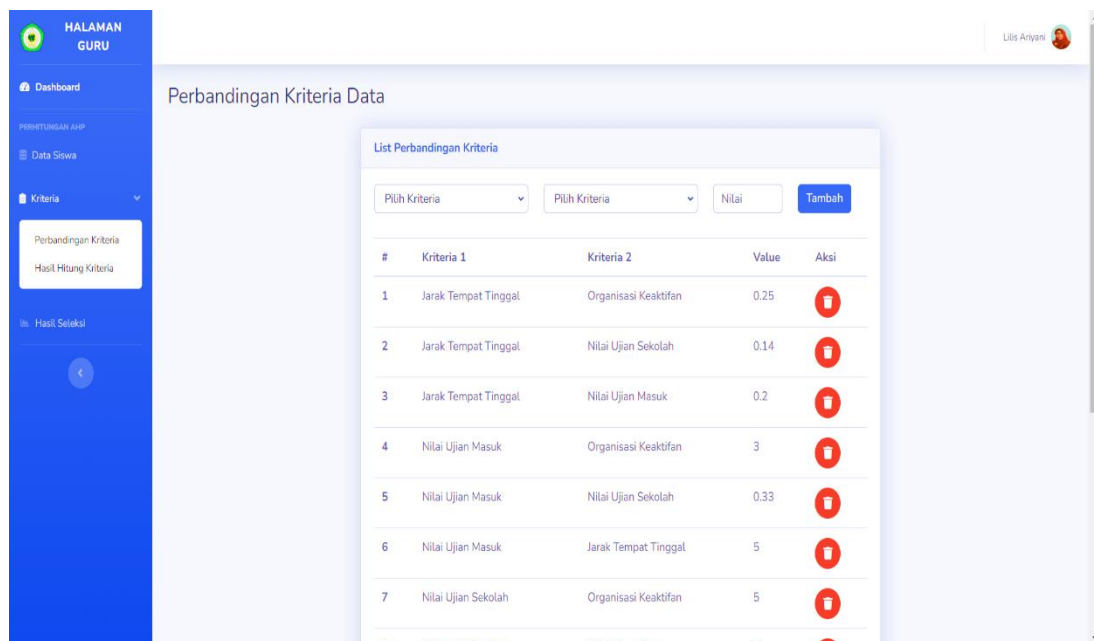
HALAMAN GURU

Dashboard

PERHITUNGAN AHP

Data Siswa

Kriteria

Perbandingan Kriteria

Hasil Hitung Kriteria

Hasil Seleksi

Lilis Ariyani

Perbandingan Kriteria Data

List Perbandingan Kriteria

Pilih Kriteria

Pilih Kriteria

Nilai

Tambah

| # | Kriteria 1 | Kriteria 2 | Value | Aksi |
|---|---|---|---|---|
| 1 | Jarak Tempat Tinggal | Organisasi Keaktifan | 0.25 | |
| 2 | Jarak Tempat Tinggal | Nilai Ujian Sekolah | 0.14 | |
| 3 | Jarak Tempat Tinggal | Nilai Ujian Masuk | 0.2 | |
| 4 | Nilai Ujian Masuk | Organisasi Keaktifan | 3 | |
| 5 | Nilai Ujian Masuk | Nilai Ujian Sekolah | 0.33 | |
| 6 | Nilai Ujian Masuk | Jarak Tempat Tinggal | 5 | |
| 7 | Nilai Ujian Sekolah | Organisasi Keaktifan | 5 | |